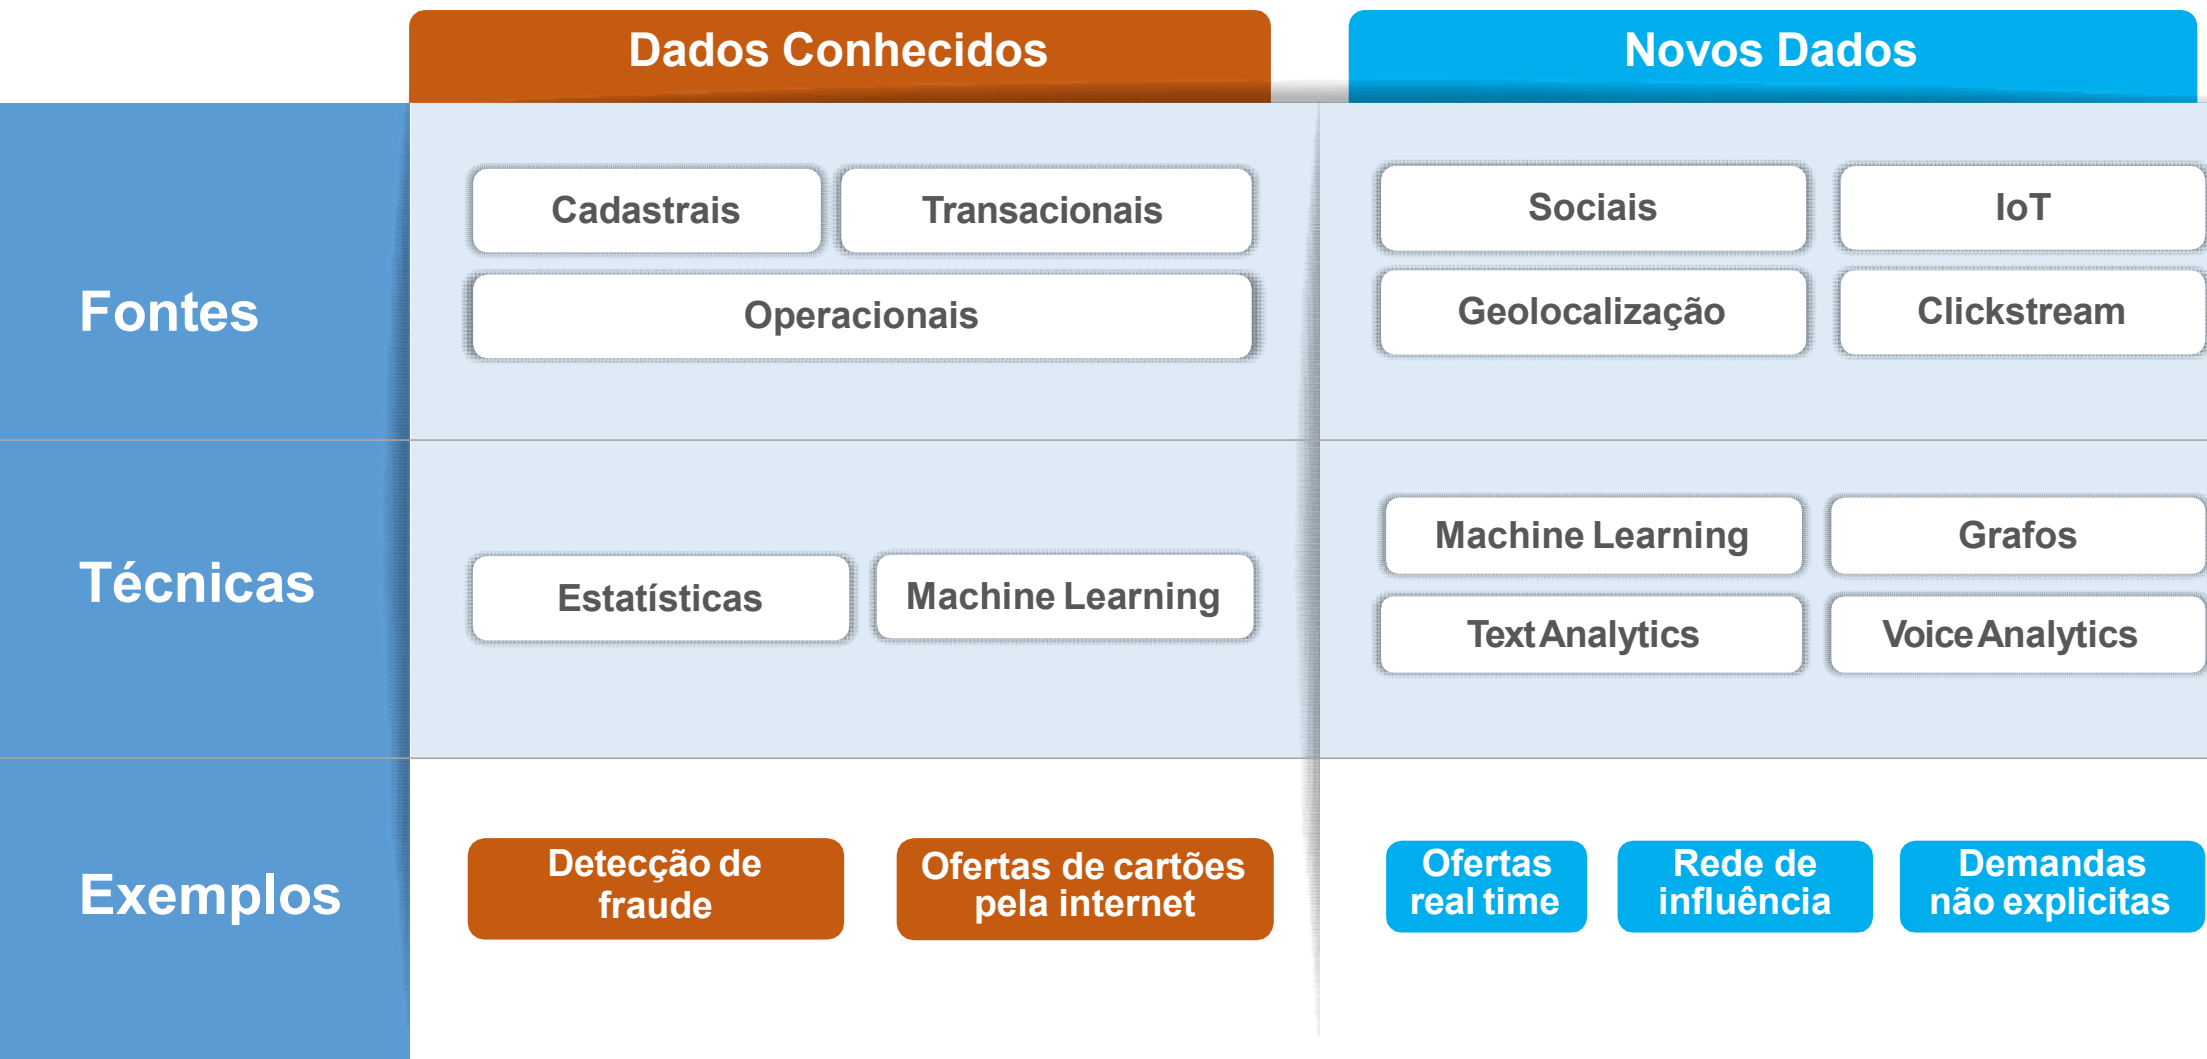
| | Dados Conhecidos | Novos Dados |
|---|---|---|
| Fontes | Cadastrais, Transacionais, Operacionais | Sociais, IoT, Geolocalização, Clickstream |
| Técnicas | Estatísticas, Machine Learning | Machine Learning, Grafos, Text Analytics, Voice Analytics |
| Exemplos | Detecção de fraude, Ofertas de cartões pela internet | Ofertas real time, Rede de influência, Demandas não explicitas |